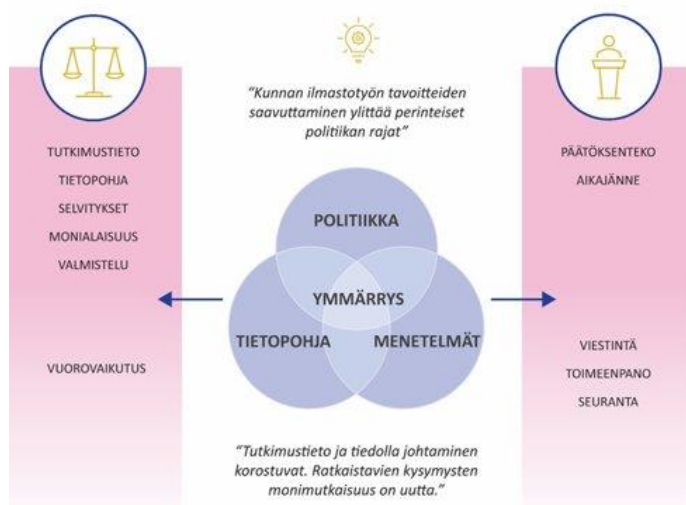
"Kunnan ilmastotyön tavoitteiden saavuttaminen ylittää perinteiset politiikan rajat"

TUTKIMUSTIETO
TIETOPOHJA
SELVITYKSET
MONIALAISUUS
VALMISTELU

VUOROVAIKUTUS

POLITIIKKA
YMMÄRRYS
TIETOPOHJA
MENETELMÄT

PÄÄTÖKSENTEKO
AIKAJÄNNE

VIESTINTÄ
TOIMEENPANO
SEURANTA

"Tutkimustieto ja tiedolla johtaminen korostuvat. Ratkaistavien kysymysten monimutkaisuus on uutta."